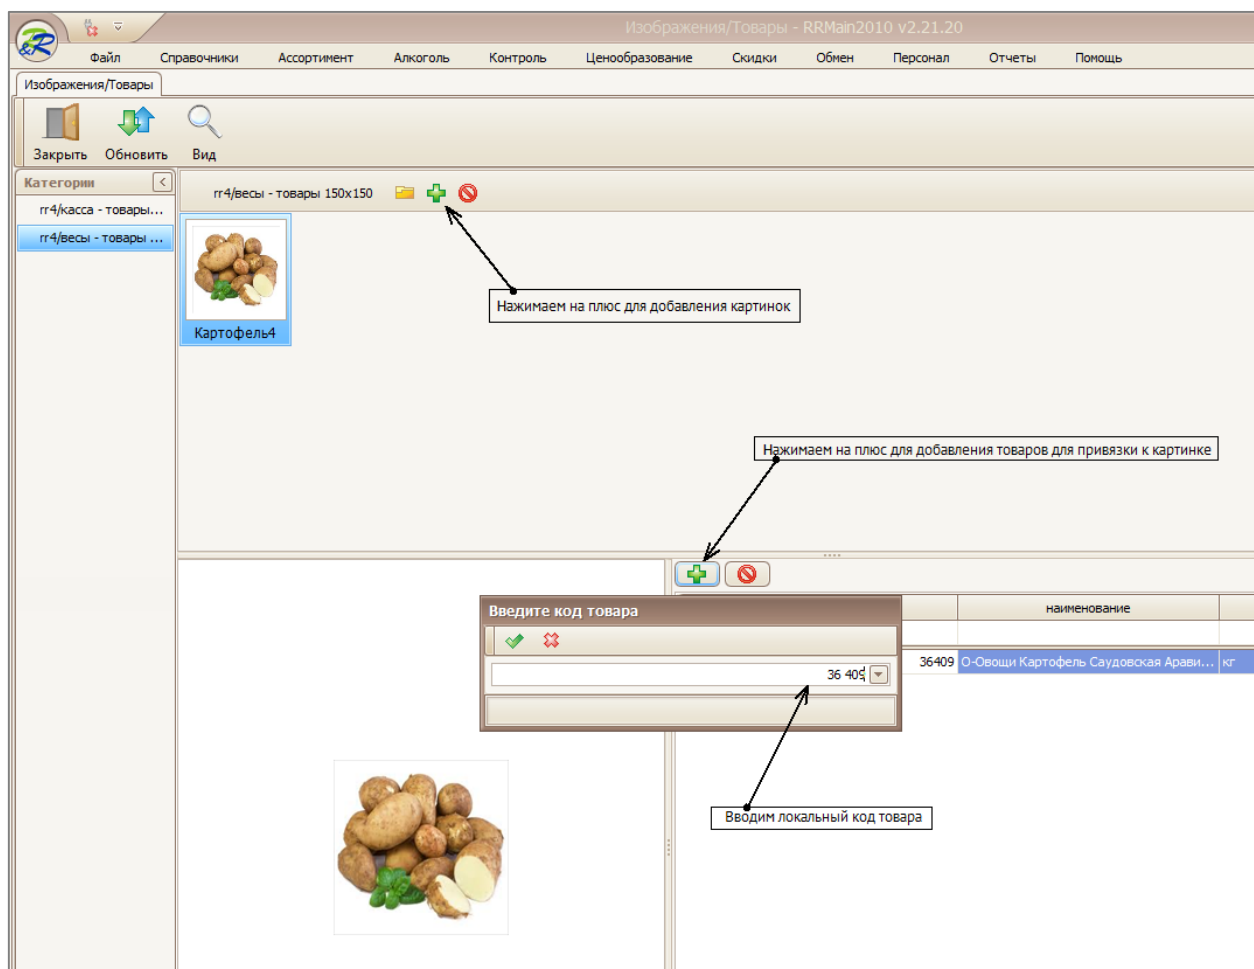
Изображения/Товары - RRMain2010 v2.21.20

Файл Справочники Ассортимент Алкоголь Контроль Ценообразование Скидки Обмен Персонал Отчеты Помощь

Изображения/Товары

Закрыть Обновить Вид

Категории

rr4/касса - товары...

rr4/весы - товары ...

rr4/весы - товары 150x150

Картофель4

Нажимаем на плюс для добавления картинок

Нажимаем на плюс для добавления товаров для привязки к картинке

Введите код товара

36 409

наименование

36409 О-Овощи Картофель Саудовская Арави... кг

Вводим локальный код товара